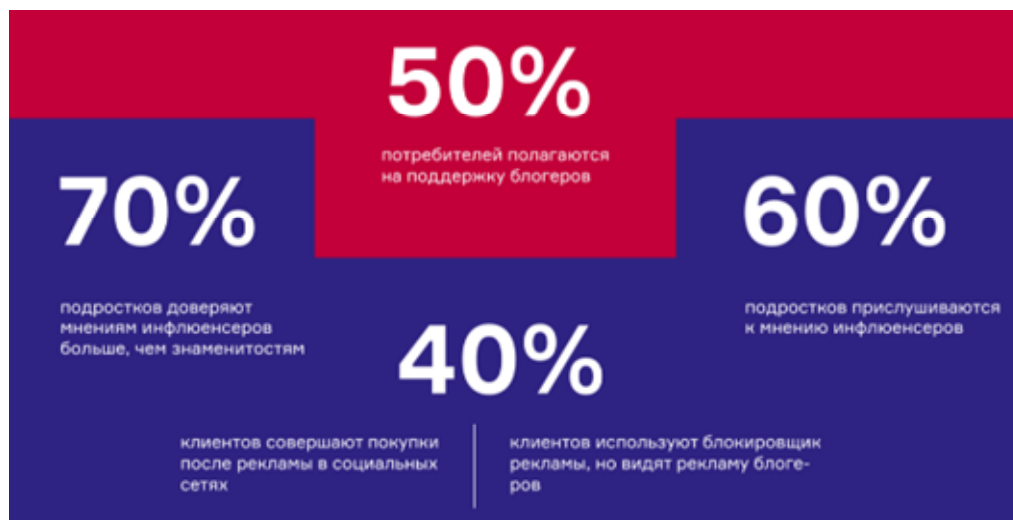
50%

потребителей полагаются на поддержку блогеров

70%

подростков доверяют мнениям инфлюенсеров больше, чем знаменитостям

60%

подростков прислушиваются к мнению инфлюенсеров

40%

клиентов совершают покупки после рекламы в социальных сетях

клиентов используют блокировщик рекламы, но видят рекламу блогеров